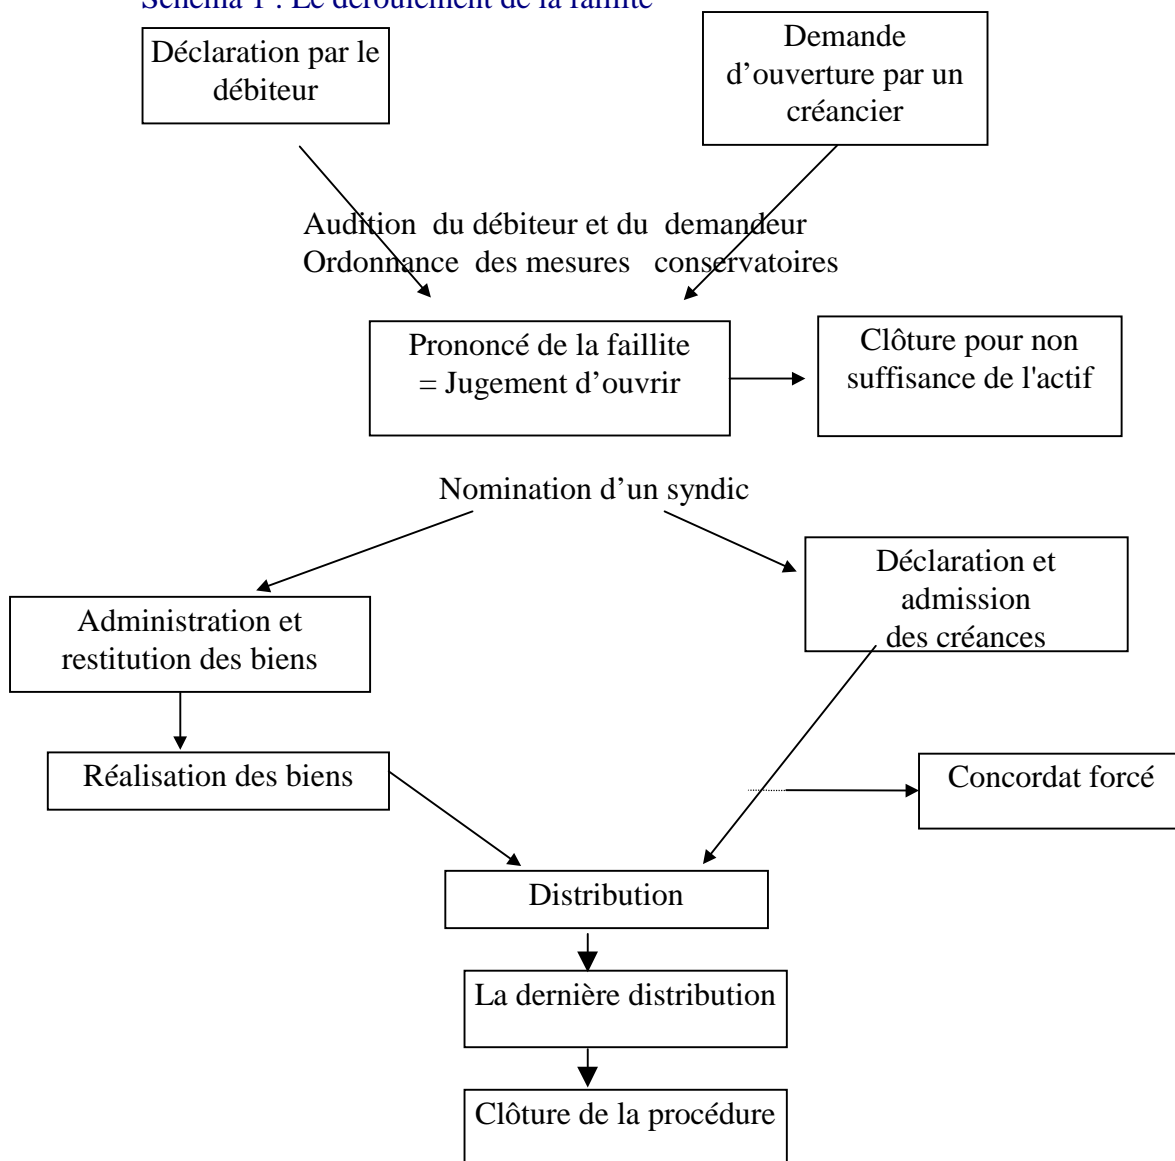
Schéma 1 : Le déroulement de la faillite

Déclaration par le débiteur

Demande d'ouverture par un créancier

Audition du débiteur et du demandeur
Ordonnance des mesures conservatoires

Prononcé de la faillite = Jugement d'ouvrir

Clôture pour non suffisance de l'actif

Nomination d'un syndic

Administration et restitution des biens

Déclaration et admission des créances

Réalisation des biens

Concordat forcé

Distribution

La dernière distribution

Clôture de la procédure